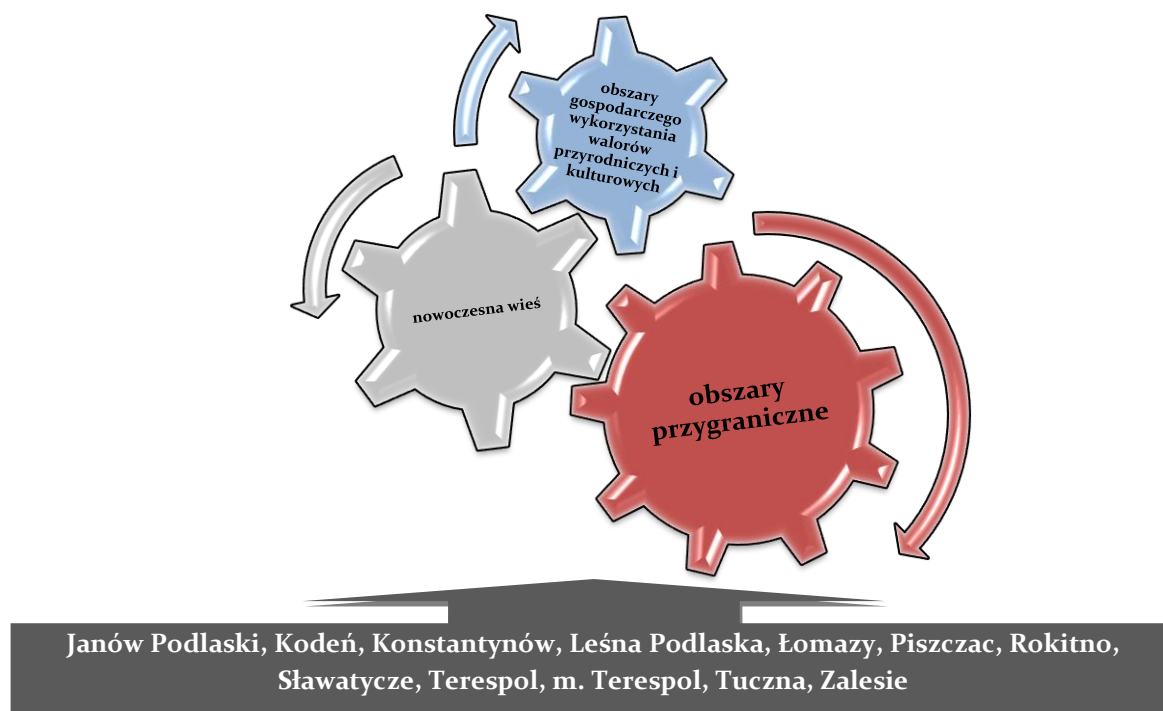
obszary gospodarczego wykorzystania walorów przyrodniczych i kulturowych

nowoczesna wieś

obszary przygraniczne

Janów Podlaski, Kodeń, Konstantynów, Leśna Podlaska, Łomazy, Piszczac, Rokitno, Sławatycze, Terespol, m. Terespol, Tuczna, Zalesie